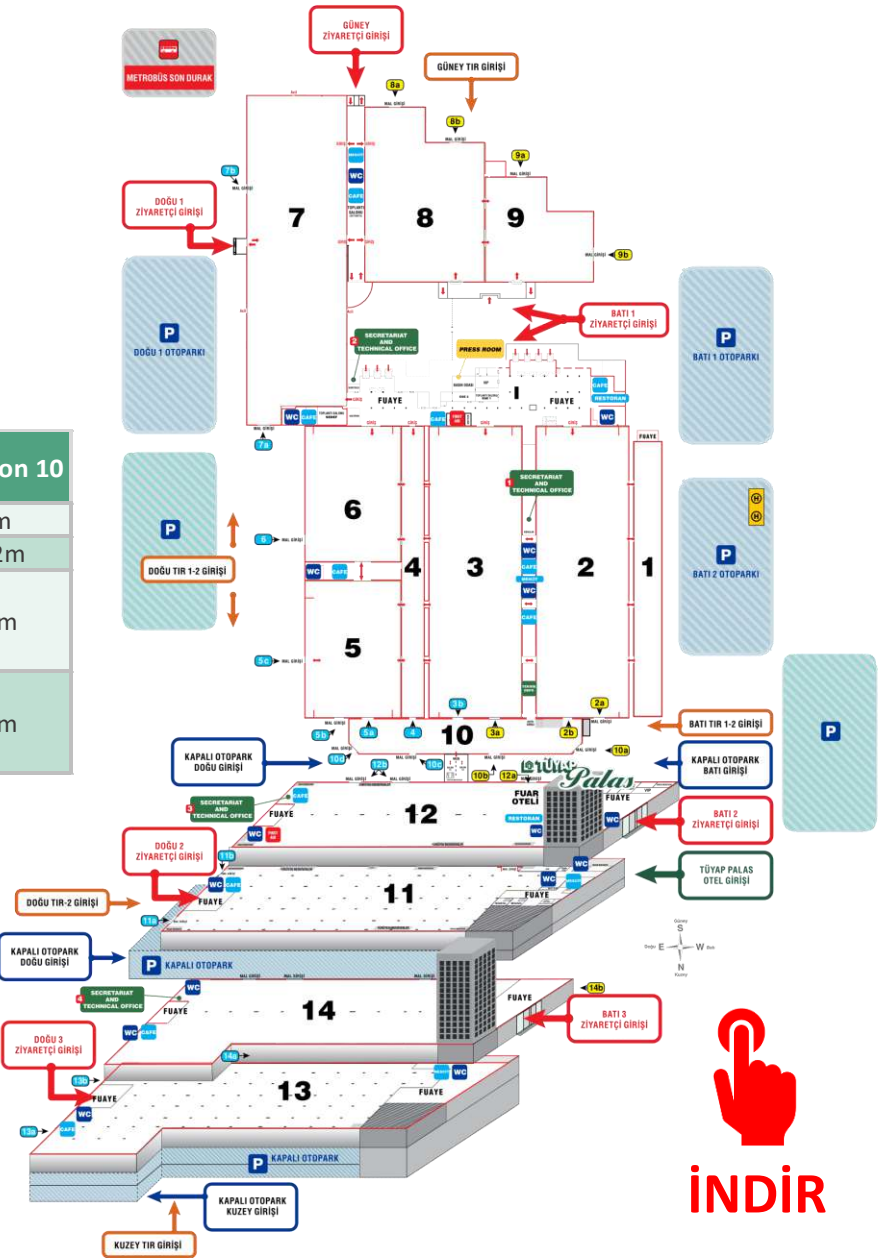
METROBÜS SON DURAK

GÜNEY ZİYARETÇİ GİRİŞİ

GÜNEY TIR GİRİŞİ

8a
8b
9a
9b
7b

DOĞU 1 ZİYARETÇİ GİRİŞİ

7
8
9

WC
CAFE

P
DOĞU 1 OTOPARKI

P
BATI 1 OTOPARKI

BATI 1 ZİYARETÇİ GİRİŞİ

2 SECRETARIAT AND TECHNICAL OFFICE

PRESS ROOM

FUAYE
I
FUAYE
CAFE
RESTORAN
WC
WC
CAFE
7a
FUAYE

on 10
m
2m
m
m

1 SECRETARIAT AND TECHNICAL OFFICE

6
4
3
2
1
5

P
6
DOĞU TIR 1-2 GİRİŞİ
WC
CAFE
WC
WC
CAFE
5c

P
BATI 2 OTOPARKI

P

10
3b
5b
5a
4
3a
2b
2a
10a
10d
12b
10c
10b
12a

BATI TIR 1-2 GİRİŞİ

KAPALI OTOPARK DOĞU GİRİŞİ

KAPALI OTOPARK BATI GİRİŞİ

TÜYAP Palas
FUAR OTELİ
FUAYE

3 SECRETARIAT AND TECHNICAL OFFICE
CAFE
12
RESTORAN
WC
WC

BATI 2 ZİYARETÇİ GİRİŞİ

DOĞU 2 ZİYARETÇİ GİRİŞİ
11b
WC
CAFE
FUAYE
11
FUAYE
WC

TÜYAP PALAS OTEL GİRİŞİ

DOĞU TIR-2 GİRİŞİ
11a

KAPALI OTOPARK DOĞU GİRİŞİ
P KAPALI OTOPARK

S
E
W
N

4 SECRETARIAT AND TECHNICAL OFFICE
WC
FUAYE
CAFE
14
FUAYE
14b

BATI 3 ZİYARETÇİ GİRİŞİ

DOĞU 3 ZİYARETÇİ GİRİŞİ
14a
13b
FUAYE
13
WC
FUAYE
13a
CAFE

P KAPALI OTOPARK

KAPALI OTOPARK KUZEY GİRİŞİ

KUZEY TIR GİRİŞİ

İNDİR